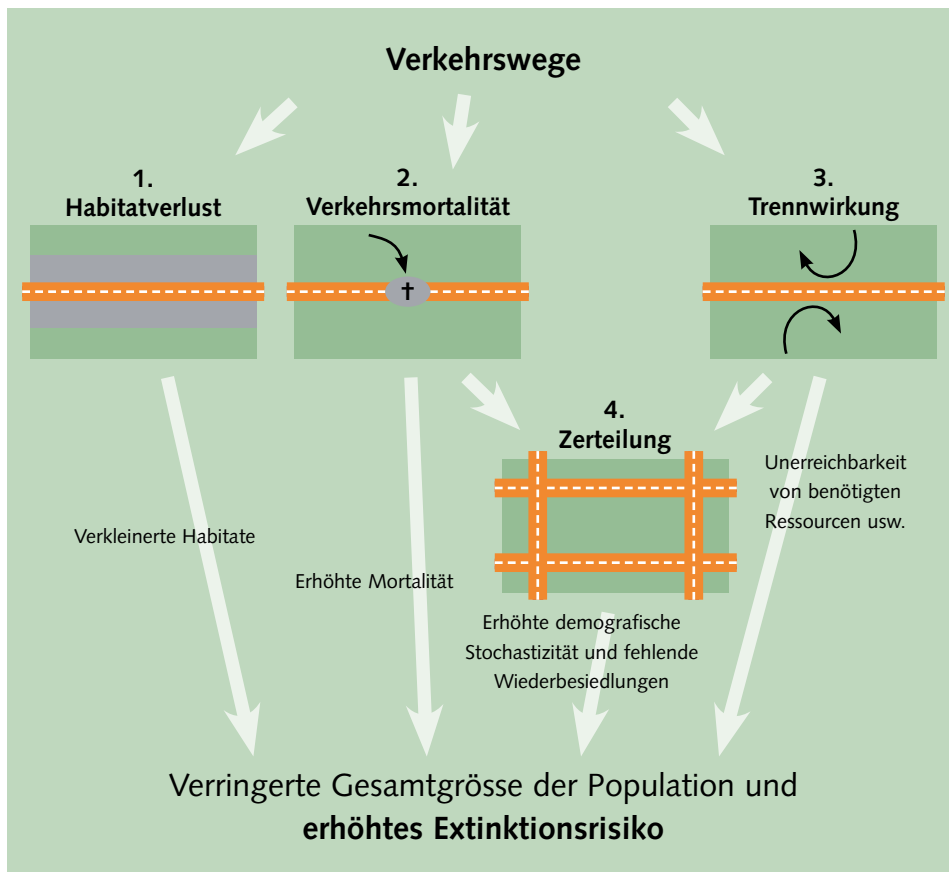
Verkehrswege

1.
Habitatverlust

2.
Verkehrsmortalität

†

3.
Trennwirkung

4.
Zerteilung

Verkleinerte Habitate

Erhöhte Mortalität

Erhöhte demografische Stochastizität und fehlende Wiederbesiedlungen

Unerreichbarkeit von benötigten Ressourcen usw.

Verringerte Gesamtgrösse der Population und
**erhöhtes Extinktionsrisiko**